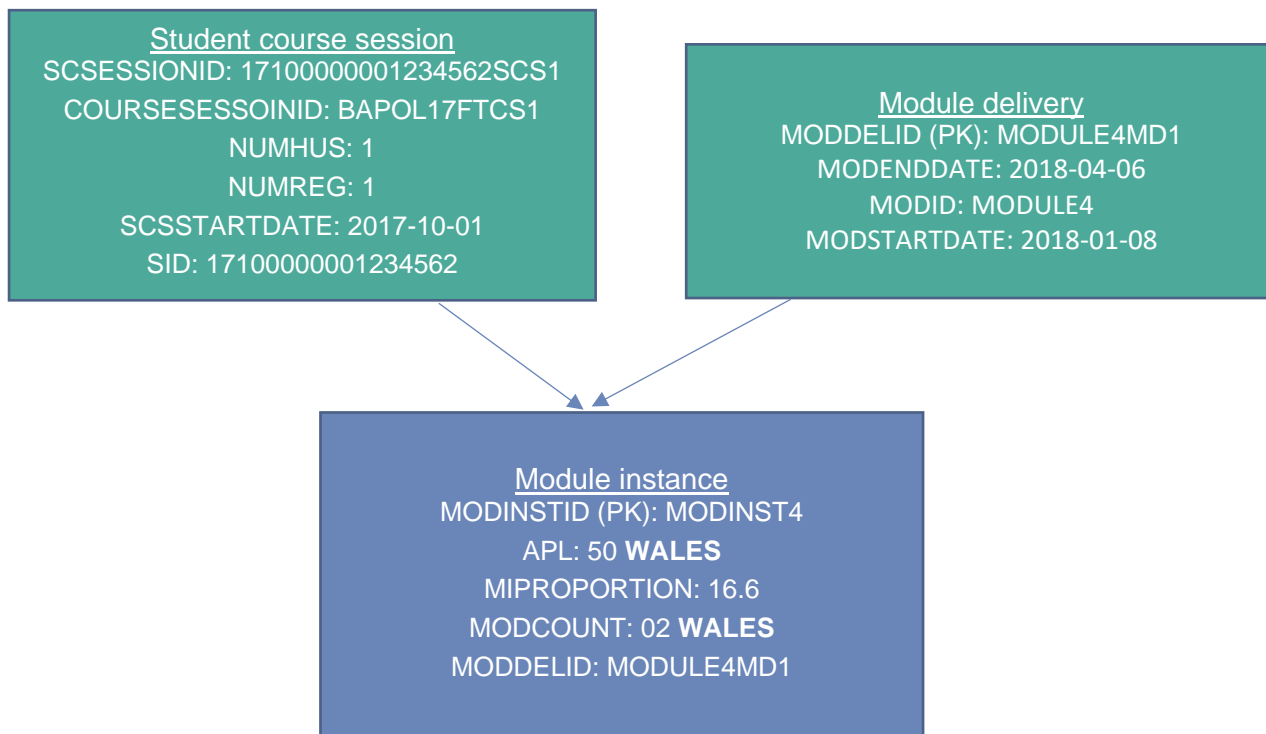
Student course session
SCSESSIONID: 17100000001234562SCS1
COURSESESSOINID: BAPOL17FTCS1
NUMHUS: 1
NUMREG: 1
SCSSTARTDATE: 2017-10-01
SID: 17100000001234562

Module delivery
MODDELID (PK): MODULE4MD1
MODENDDATE: 2018-04-06
MODID: MODULE4
MODSTARTDATE: 2018-01-08

Module instance
MODINSTID (PK): MODINST4
APL: 50 **WALES**
MIPROPORTION: 16.6
MODCOUNT: 02 **WALES**
MODDELID: MODULE4MD1